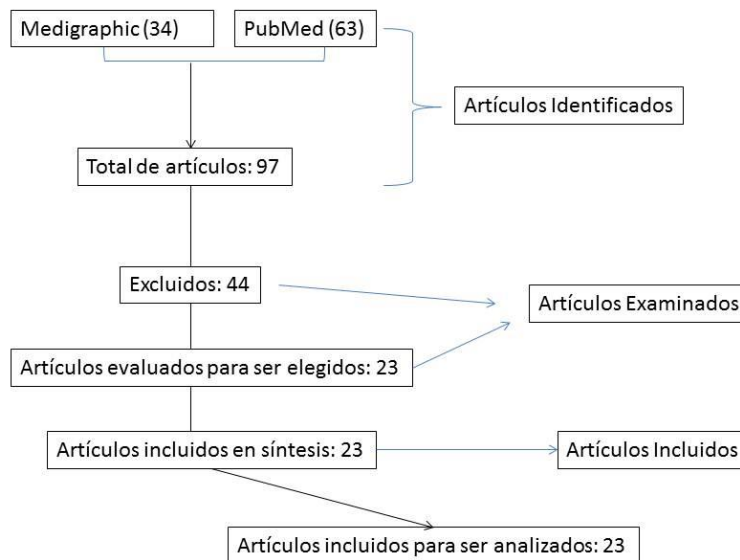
Medigraphic (34)

PubMed (63)

Artículos Identificados

Total de artículos: 97

Excluidos: 44

Artículos Examinados

Artículos evaluados para ser elegidos: 23

Artículos incluidos en síntesis: 23

Artículos Incluidos

Artículos incluidos para ser analizados: 23